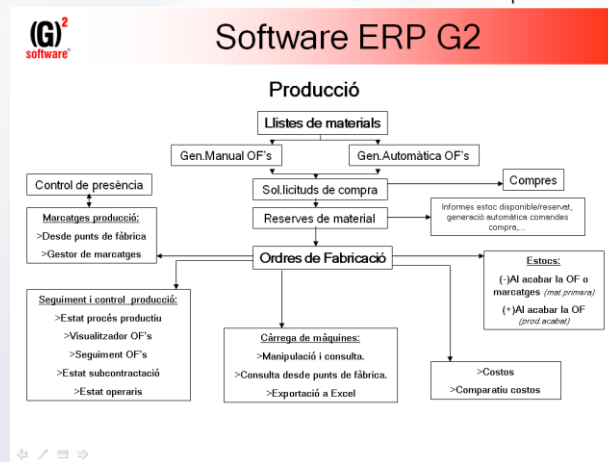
(G)$^2$ software®

Software ERP G2

Producció

Llistes de materials

Gen.Manual OF's

Gen.Automàtica OF's

Control de presència

Sol.licituds de compra

Compres

Marcatges producció:
>Desde punts de fàbrica
>Gestor de marcatges

Reserves de material

Informes estoc disponible/reservat, generació automàtica comandes compra,...

Ordres de Fabricació

Estocs:
(-)Al acabar la OF o marcatges (mat.primera)
(+)Al acabar la OF (prod.acabat)

Seguiment i control producció:
>Estat procés productiu
>Visualitzador OF's
>Seguiment OF's
>Estat subcontractació
>Estat operaris

Càrrega de màquines:
>Manipulació i consulta.
>Consulta desde punts de fàbrica.
>Exportació a Excel

>Costos
>Comparatiu costos